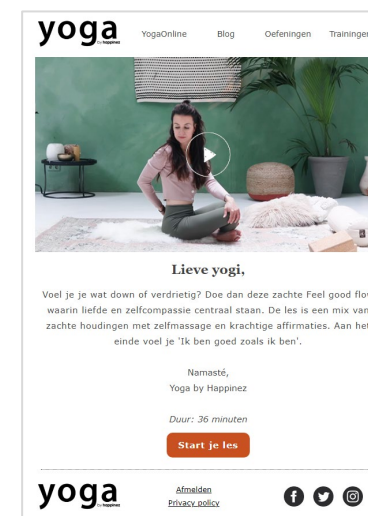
yoga by happinez

YogaOnline Blog Oefeningen Trainingen

Lieve yogi,

Voel je je wat down of verdrietig? Doe dan deze zachte Feel good flow waarin liefde en zelfcompassie centraal staan. De les is een mix van zachte houdingen met zelfmassage en krachtige affirmaties. Aan het einde voel je 'Ik ben goed zoals ik ben'.

Namasté,
Yoga by Happinez

Duur: 36 minuten

Start je les

yoga by happinez

Afmelden
Privacy policy